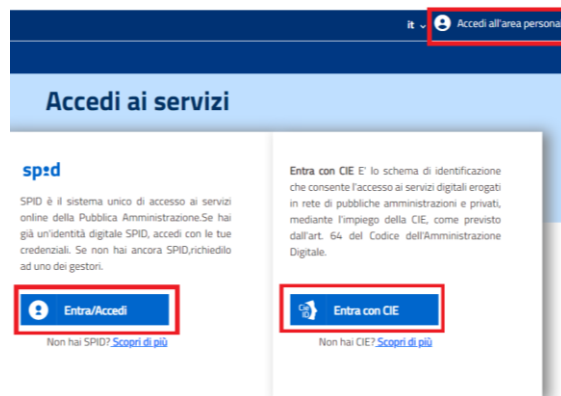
it ⌄ Accedi all'area persona

Accedi ai servizi

spid

SPID è il sistema unico di accesso ai servizi online della Pubblica Amministrazione.Se hai già un'identità digitale SPID, accedi con le tue credenziali. Se non hai ancora SPID,richiedilo ad uno dei gestori.

Entra/Accedi

Non hai SPID? Scopri di più

Entra con CIE E' lo schema di identificazione che consente l'accesso ai servizi digitali erogati in rete di pubbliche amministrazioni e privati, mediante l'impiego della CIE, come previsto dall'art. 64 del Codice dell'Amministrazione Digitale.

Entra con CIE

Non hai CIE? Scopri di più